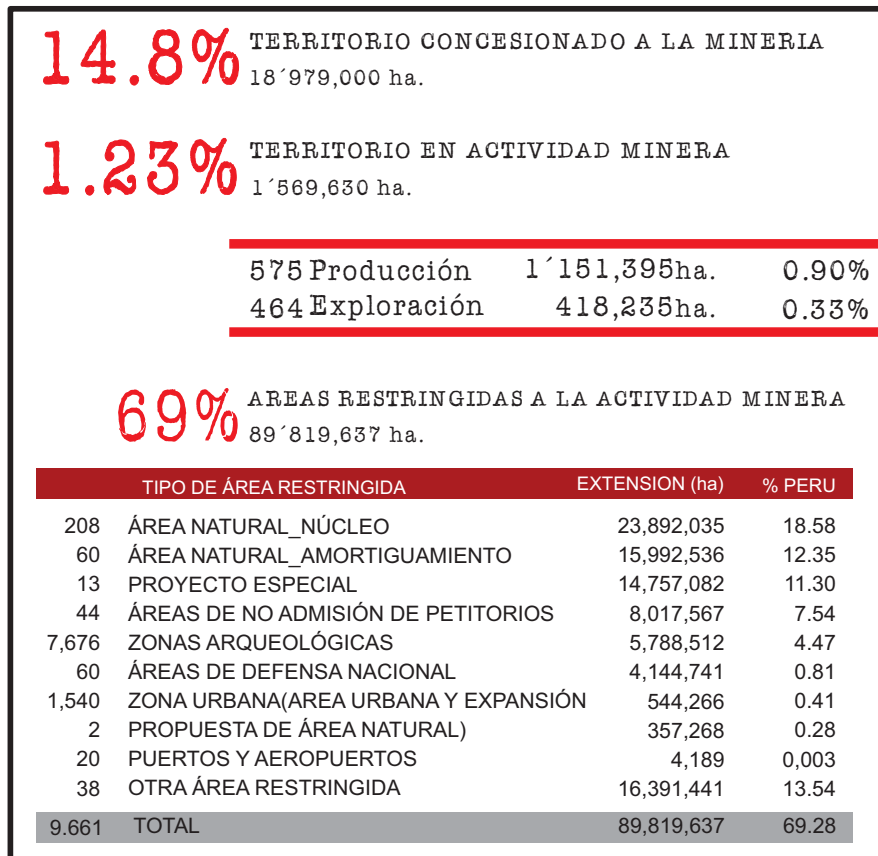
14.8% TERRITORIO CONCESIONADO A LA MINERIA
18´979,000 ha.

1.23% TERRITORIO EN ACTIVIDAD MINERA
1´569,630 ha.

| 575 | Producción | 1´151,395ha. | 0.90% |
|---|---|---|---|
| 464 | Exploración | 418,235ha. | 0.33% |

69% AREAS RESTRINGIDAS A LA ACTIVIDAD MINERA
89´819,637 ha.

| | TIPO DE ÁREA RESTRINGIDA | EXTENSION (ha) | % PERU |
|---|---|---|---|
| 208 | ÁREA NATURAL_NÚCLEO | 23,892,035 | 18.58 |
| 60 | ÁREA NATURAL_AMORTIGUAMIENTO | 15,992,536 | 12.35 |
| 13 | PROYECTO ESPECIAL | 14,757,082 | 11.30 |
| 44 | ÁREAS DE NO ADMISIÓN DE PETITORIOS | 8,017,567 | 7.54 |
| 7,676 | ZONAS ARQUEOLÓGICAS | 5,788,512 | 4.47 |
| 60 | ÁREAS DE DEFENSA NACIONAL | 4,144,741 | 0.81 |
| 1,540 | ZONA URBANA(AREA URBANA Y EXPANSIÓN | 544,266 | 0.41 |
| 2 | PROPUESTA DE ÁREA NATURAL) | 357,268 | 0.28 |
| 20 | PUERTOS Y AEROPUERTOS | 4,189 | 0,003 |
| 38 | OTRA ÁREA RESTRINGIDA | 16,391,441 | 13.54 |
| 9.661 | TOTAL | 89,819,637 | 69.28 |